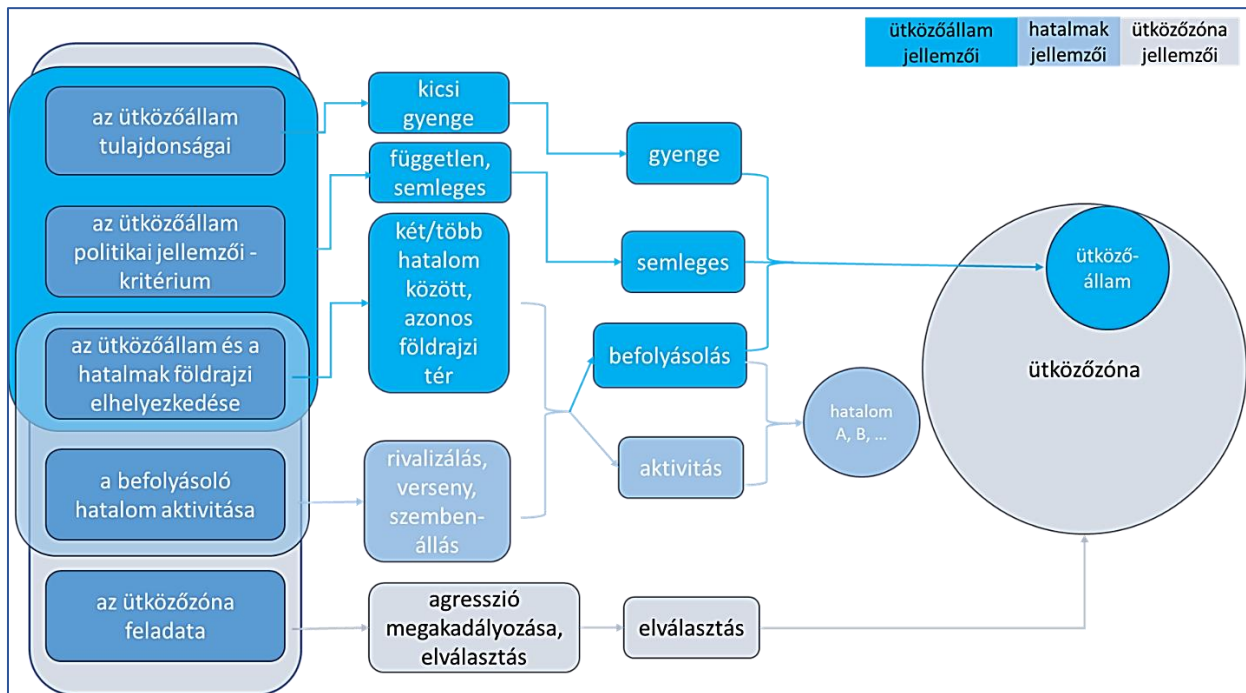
| ütközőállam jellemzői | hatalmak jellemzői | ütközőzóna jellemzői |
|---|---|---|

az ütközőállam tulajdonságai

az ütközőállam politikai jellemzői - kritérium

az ütközőállam és a hatalmak földrajzi elhelyezkedése

a befolyásoló hatalom aktivitása

az ütközőzóna feladata

kicsi gyenge

független, semleges

két/több hatalom között, azonos földrajzi tér

rivalizálás, verseny, szembenállás

agresszió megakadályozása, elválasztás

gyenge

semleges

befolyásolás

aktivitás

elválasztás

hatalom A, B, ...

ütköző-állam

ütközőzóna